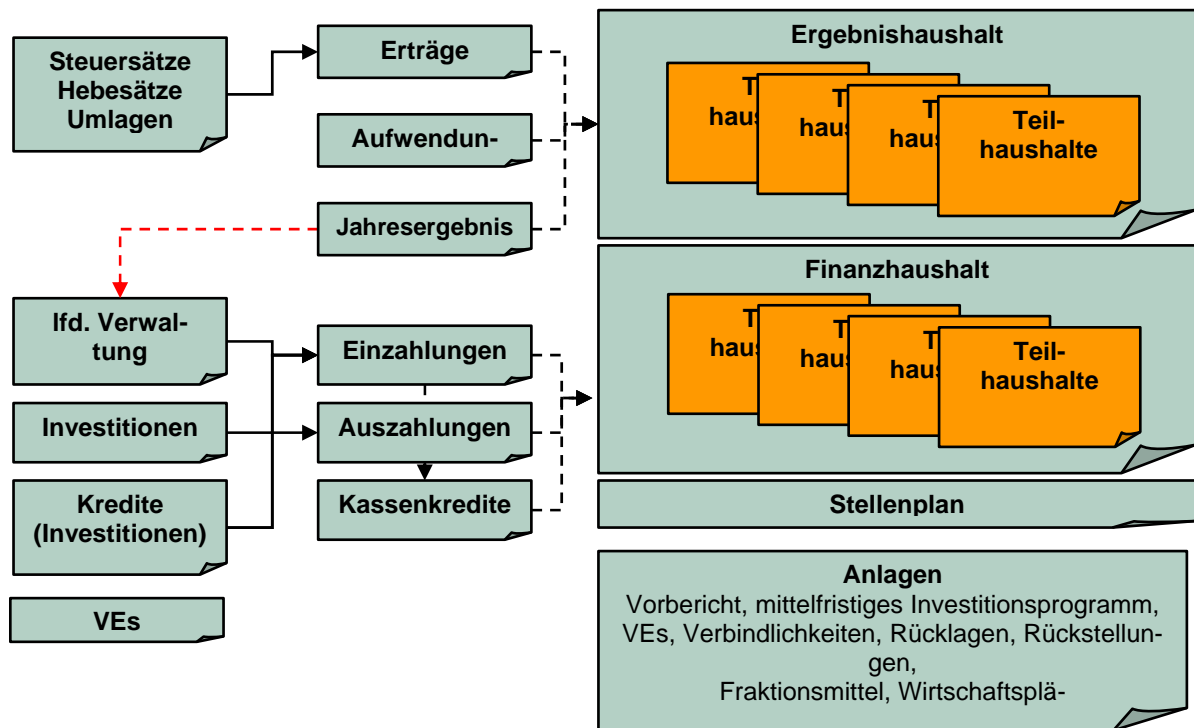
Steuersätze Hebesätze Umlagen

Erträge

Aufwendun-

Jahresergebnis

Ergebnishaushalt

T haus

T haus

T haus

Teil- haushalte

lfd. Verwaltung

Investitionen

Kredite (Investitionen)

VEs

Einzahlungen

Auszahlungen

Kassenkredite

Finanzhaushalt

T haus

T haus

T haus

Teil- haushalte

Stellenplan

Anlagen
Vorbericht, mittelfristiges Investitionsprogramm, VEs, Verbindlichkeiten, Rücklagen, Rückstellungen,
Fraktionsmittel, Wirtschaftsplä-